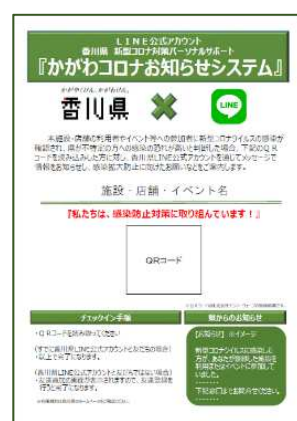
ＬＩＮＥ公式アカウント
香川県 新型コロナ対策パーソナルサポート
『かがわコロナお知らせシステム』

香川県

LINE

本施設・店舗の利用者やイベント等への参加者に新型コロナウイルスの感染が確認され、県が不特定の方々への感染の恐れが高いと判断した場合、下記のＱＲコードを読み込んだ方に対し、香川県LINE公式アカウントを通じてメッセージで情報をお知らせし、感染拡大防止に向けた対策を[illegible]

施設・店舗・イベント名

『私たちは、感染防止対策に取り組んでいます！』

QRコード

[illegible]

チェックイン手順

・QRコードを読み取ってください
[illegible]
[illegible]

県からのお知らせ

[お知らせ] ※イメージ
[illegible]